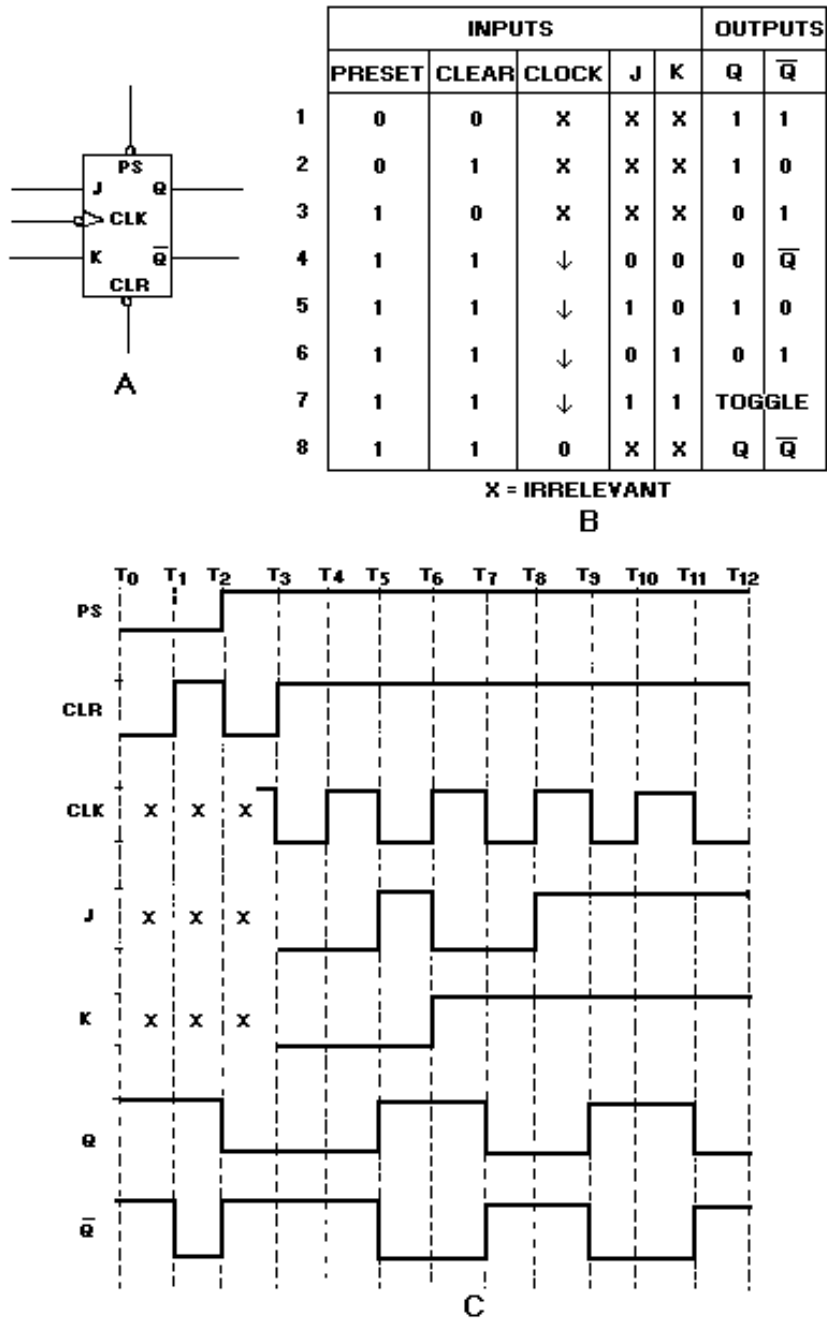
PS
J
Q
CLK
K
$\overline{Q}$
CLR
A

| | INPUTS | | | | | OUTPUTS | |
|---|---|---|---|---|---|---|---|
| | PRESET | CLEAR | CLOCK | J | K | Q | $\overline{Q}$ |
| 1 | 0 | 0 | X | X | X | 1 | 1 |
| 2 | 0 | 1 | X | X | X | 1 | 0 |
| 3 | 1 | 0 | X | X | X | 0 | 1 |
| 4 | 1 | 1 | ↓ | 0 | 0 | 0 | $\overline{Q}$ |
| 5 | 1 | 1 | ↓ | 1 | 0 | 1 | 0 |
| 6 | 1 | 1 | ↓ | 0 | 1 | 0 | 1 |
| 7 | 1 | 1 | ↓ | 1 | 1 | TOGGLE | |
| 8 | 1 | 1 | 0 | X | X | Q | $\overline{Q}$ |

X = IRRELEVANT
B

$T_0$ $T_1$ $T_2$ $T_3$ $T_4$ $T_5$ $T_6$ $T_7$ $T_8$ $T_9$ $T_{10}$ $T_{11}$ $T_{12}$
PS
CLR
CLK X X X
J X X X
K X X X
Q
$\overline{Q}$
C